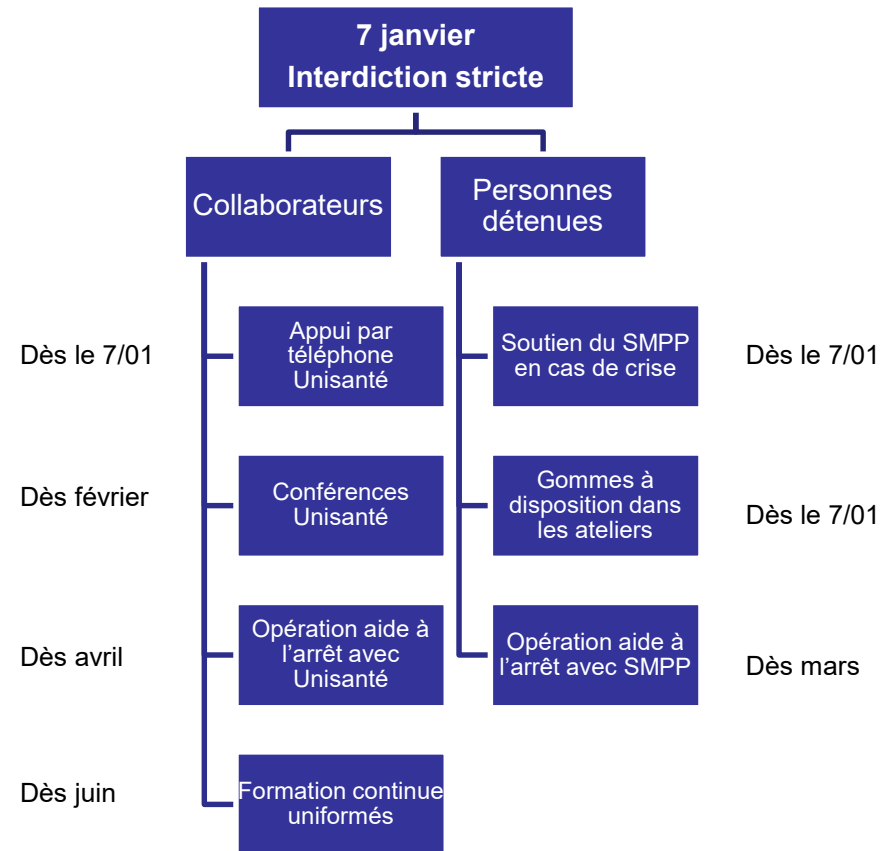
7 janvier
Interdiction stricte

Collaborateurs

Dès le 7/01
Appui par téléphone Unisanté

Dès février
Conférences Unisanté

Dès avril
Opération aide à l'arrêt avec Unisanté

Dès juin
Formation continue uniformés

Personnes détenues

Soutien du SMPP en cas de crise
Dès le 7/01

Gommes à disposition dans les ateliers
Dès le 7/01

Opération aide à l'arrêt avec SMPP
Dès mars